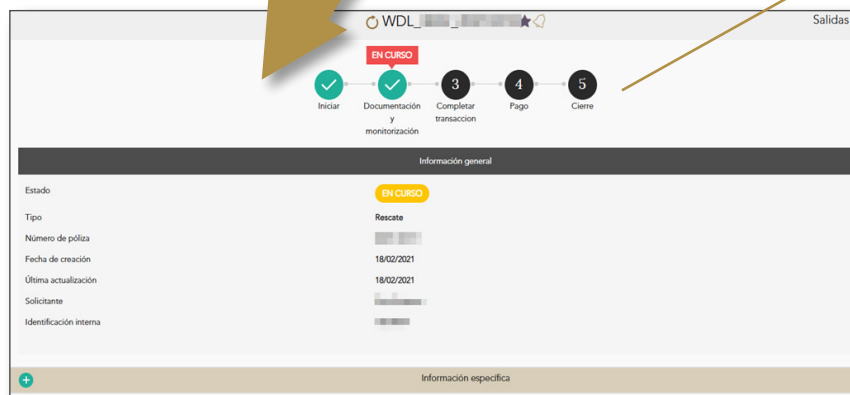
WDL_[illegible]

Salidas

EN CURSO

Iniciar

Documentación y monitorización

3
Completar transaccion

4
Pago

5
Cierre

Información general

| | |
|---|---|
| Estado | EN CURSO |
| Tipo | Rescate |
| Número de póliza | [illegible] |
| Fecha de creación | 18/02/2021 |
| Última actualización | 18/02/2021 |
| Solicitante | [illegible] |
| Identificación interna | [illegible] |

Información específica